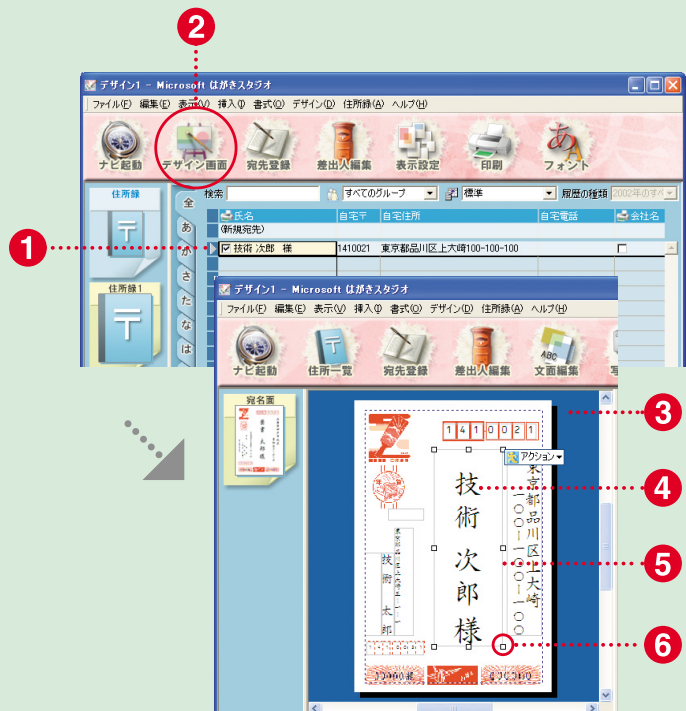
2

デザイン1 - Microsoft はがきスタジオ

ファイル(F) 編集(E) 表示(V) 挿入(I) 書式(O) デザイン(D) 住所録(A) ヘルプ(H)

ナビ起動 デザイン画面 宛先登録 差出人編集 表示設定 印刷 フォント

住所録

全 あ か さ た な は

検索 すべてのグループ 標準 履歴の種類 2002年のすべ

| 氏名 | 自宅〒 | 自宅住所 | 自宅電話 | 会社名 |
|---|---|---|---|---|
| (新規宛先) | | | | |
| ☑ 技術 次郎 様 | 1410021 | 東京都品川区上大崎100-100-100 | | ☐ |

1

住所録1

デザイン1 - Microsoft はがきスタジオ

ファイル(F) 編集(E) 表示(V) 挿入(I) 書式(O) デザイン(D) 住所録(A) ヘルプ(H)

ナビ起動 住所一覧 宛先登録 差出人編集 文面編集

宛名面

1 4 1 0 0 2 1

アクション

東京都品川区上大崎一〇〇—一〇〇—一〇〇

技術 次郎 様

技術 太郎

3

4

5

6